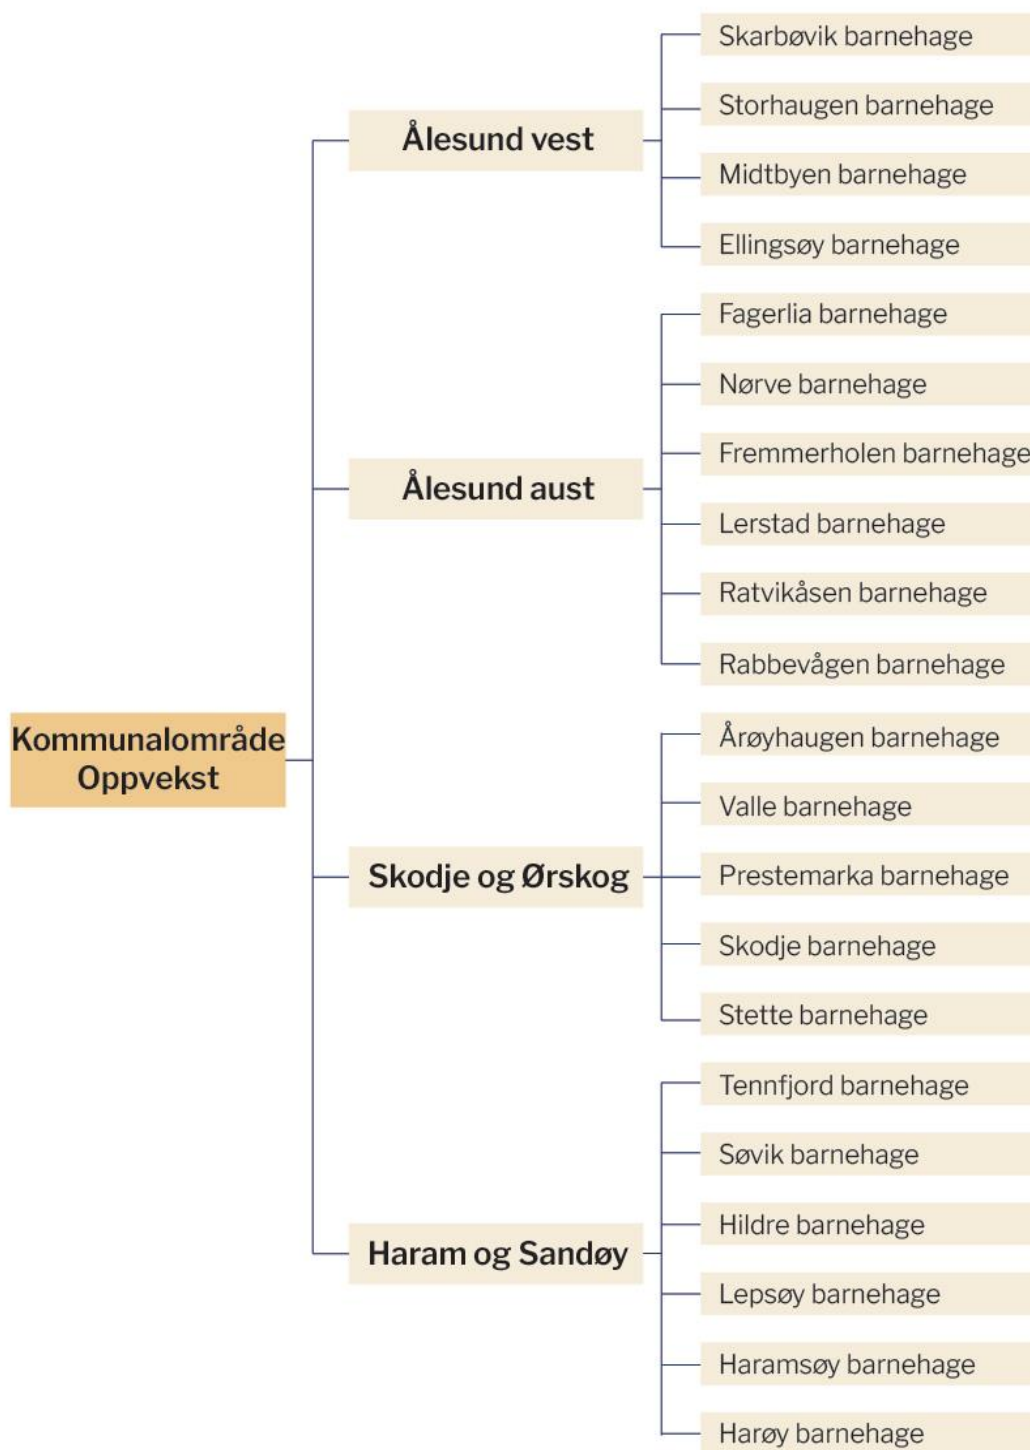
Kommunalområde Oppvekst

Ålesund vest

Skarbøvik barnehage
Storhaugen barnehage
Midtbyen barnehage
Ellingsøy barnehage

Ålesund aust

Fagerlia barnehage
Nørve barnehage
Fremmerholen barnehage
Lerstad barnehage
Ratvikåsen barnehage
Rabbevågen barnehage

Skodje og Ørskog

Årøyhaugen barnehage
Valle barnehage
Prestemarka barnehage
Skodje barnehage
Stette barnehage

Haram og Sandøy

Tennfjord barnehage
Søvik barnehage
Hildre barnehage
Lepsøy barnehage
Haramsøy barnehage
Harøy barnehage